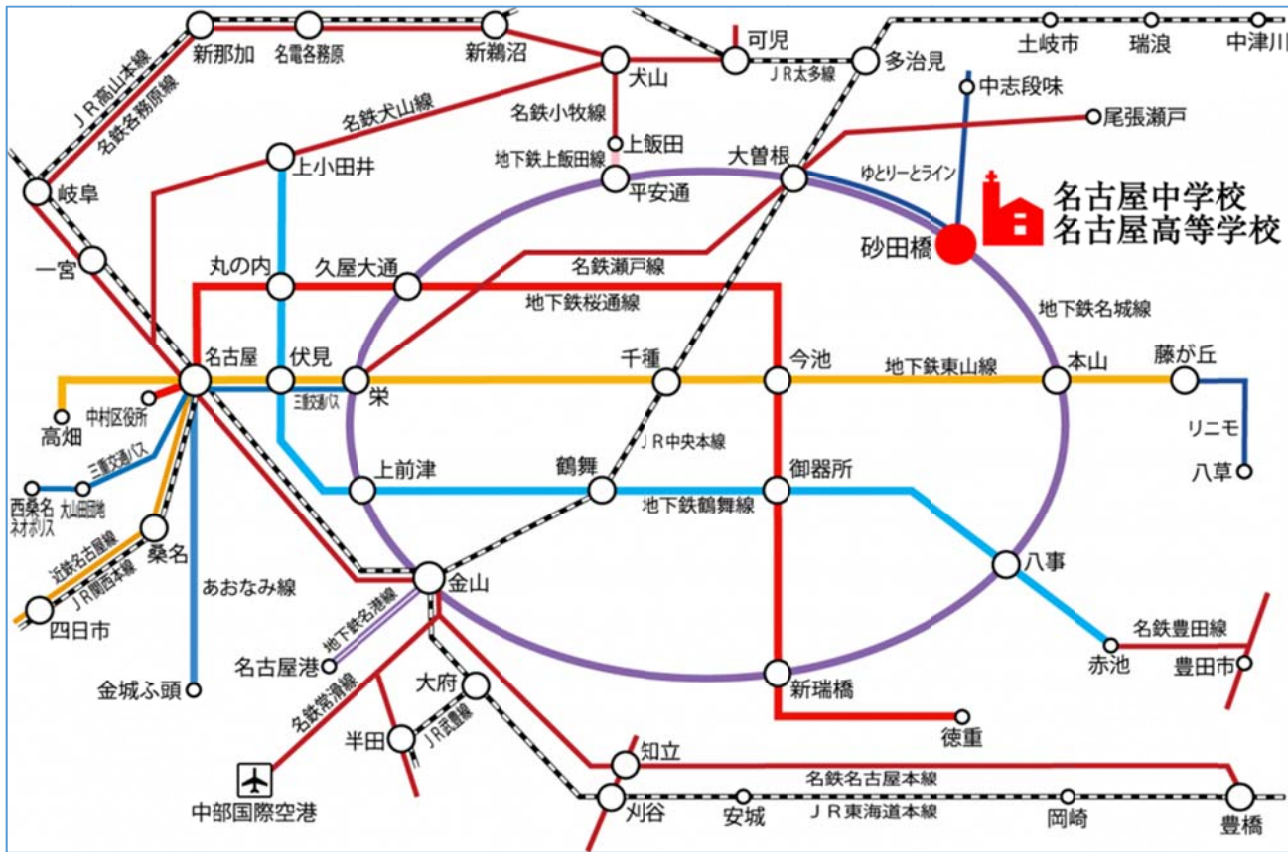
新那加
名電各務原
新鵜沼
可児
多治見
土岐市
瑞浪
中津川
JR高山本線
名鉄各務原線
犬山
JR太多線
中志段味
名鉄犬山線
名鉄小牧線
上飯田
尾張瀬戸
上小田井
地下鉄上飯田線
平安通
大曽根
ゆとりーとライン
岐阜
名古屋中学校
名古屋高等学校
砂田橋
一宮
丸の内
久屋大通
名鉄瀬戸線
地下鉄桜通線
地下鉄名城線
名古屋
伏見
栄
千種
今池
地下鉄東山線
本山
藤が丘
中村区役所
三重交通バス
高畑
JR中央本線
リニモ
三重交通バス
上前津
鶴舞
御器所
八草
西桑名
ネオポリス
大山田団地
地下鉄鶴舞線
近鉄名古屋線
桑名
JR関西本線
八事
あおなみ線
金山
四日市
地下鉄名港線
名鉄豊田線
赤池
豊田市
名古屋港
名鉄常滑線
大府
新瑞橋
金城ふ頭
半田
JR武豊線
徳重
知立
名鉄名古屋本線
中部国際空港
刈谷
安城
JR東海道本線
岡崎
豊橋